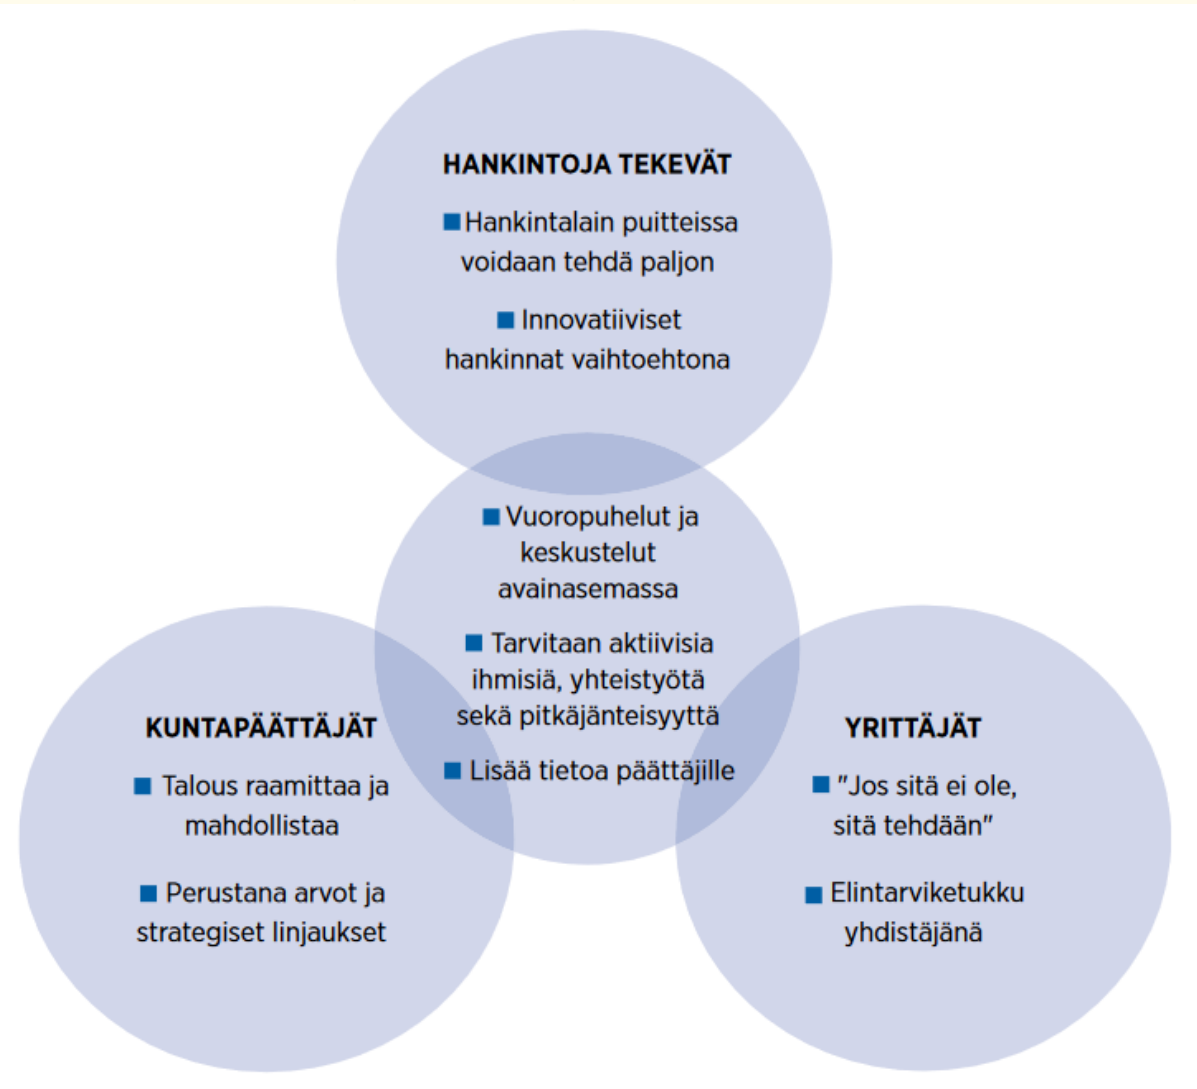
HANKINTOJA TEKEVÄT

Hankintalain puitteissa voidaan tehdä paljon

Innovatiiviset hankinnat vaihtoehtona

Vuoropuhelut ja keskustelut avainasemassa

Tarvitaan aktiivisia ihmisiä, yhteistyötä sekä pitkäjänteisyyttä

Lisää tietoa päättäjille

KUNTAPÄÄTTÄJÄT

Talous raamittaa ja mahdollistaa

Perustana arvot ja strategiset linjaukset

YRITTÄJÄT

"Jos sitä ei ole, sitä tehdään"

Elintarviketukku yhdistäjänä